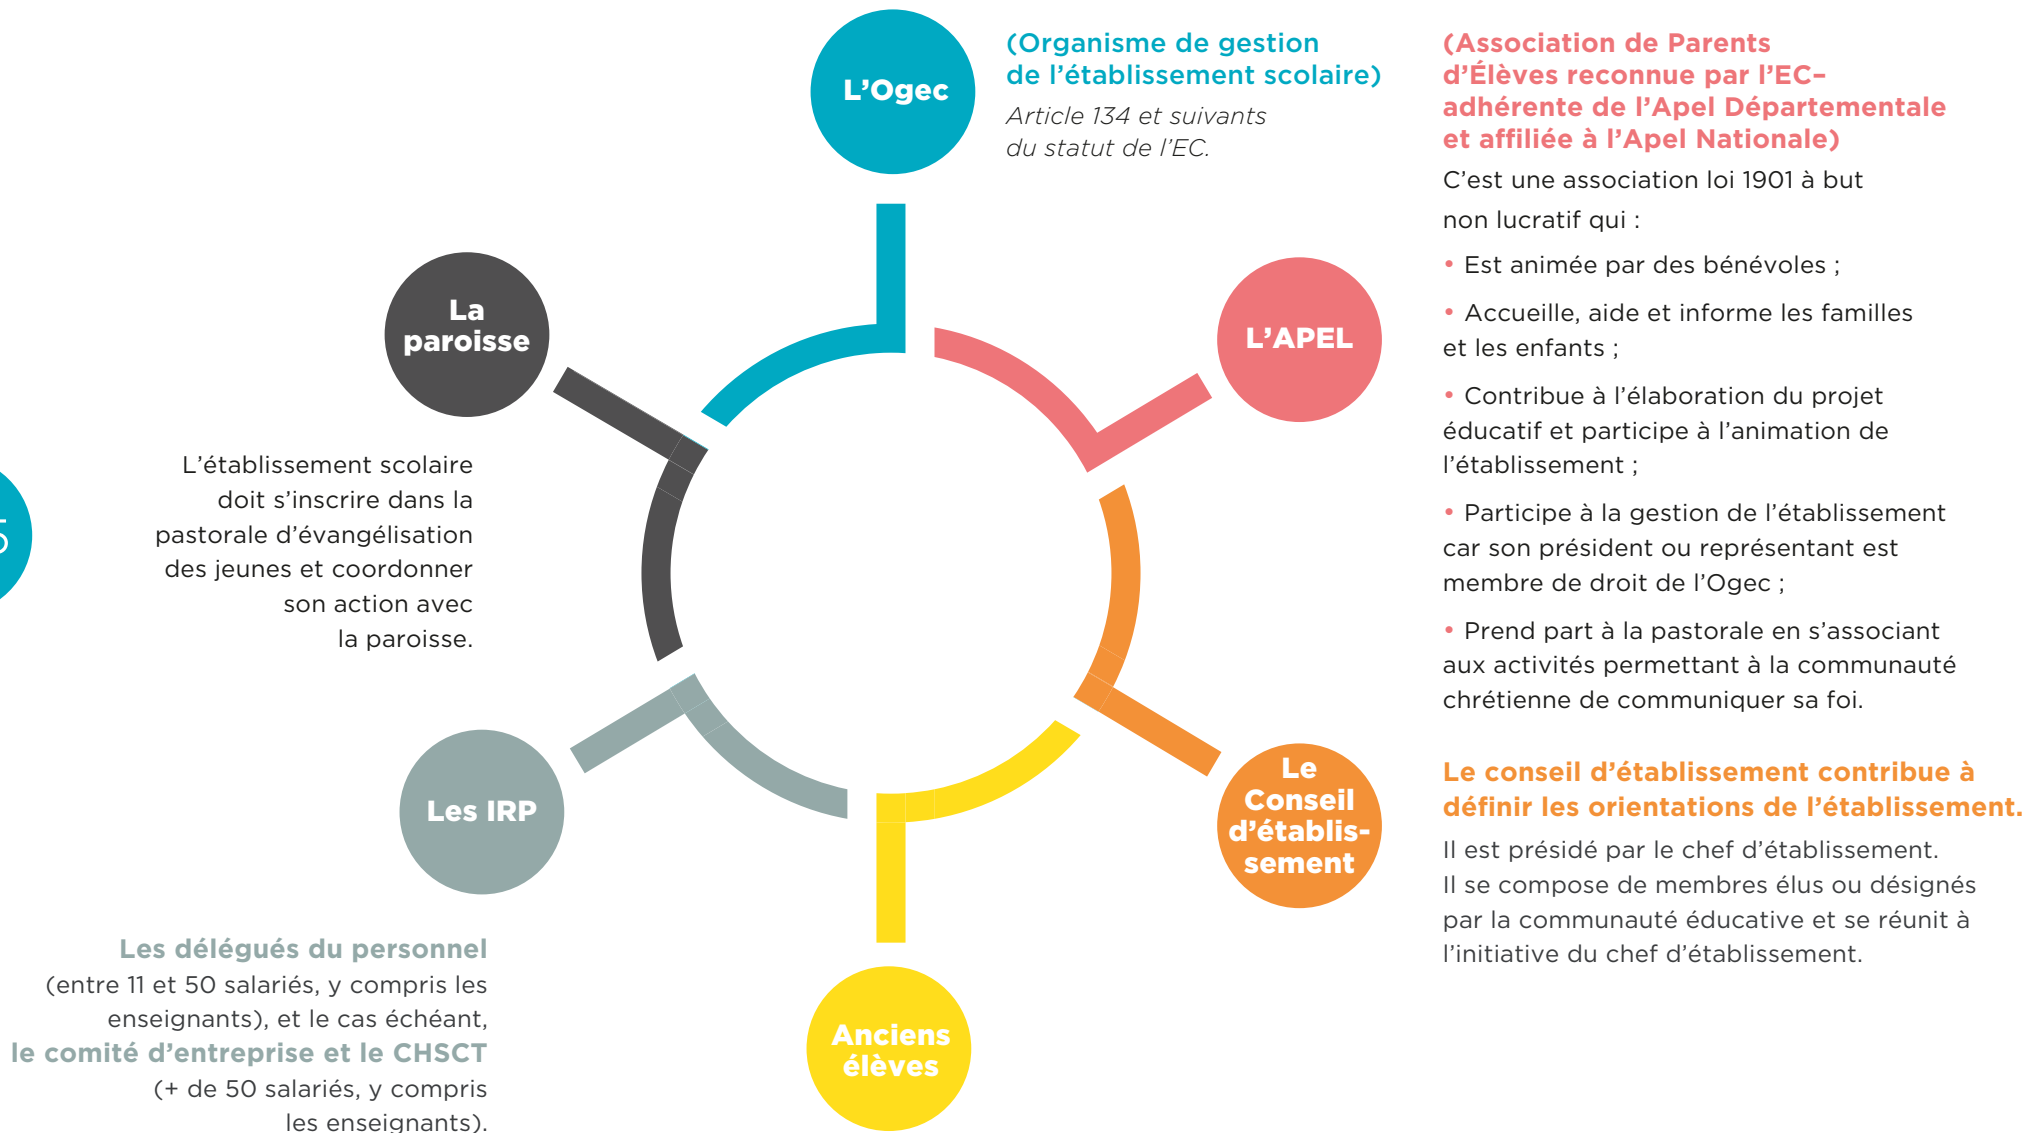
L’Ogec

(Organisme de gestion de l’établissement scolaire)

Article 134 et suivants du statut de l’EC.

(Association de Parents d’Élèves reconnue par l’EC– adhérente de l’Apel Départementale et affiliée à l’Apel Nationale)

C’est une association loi 1901 à but non lucratif qui :

• Est animée par des bénévoles ;

• Accueille, aide et informe les familles et les enfants ;

• Contribue à l’élaboration du projet éducatif et participe à l’animation de l’établissement ;

• Participe à la gestion de l’établissement car son président ou représentant est membre de droit de l’Ogec ;

• Prend part à la pastorale en s’associant aux activités permettant à la communauté chrétienne de communiquer sa foi.

La paroisse

L’APEL

L’établissement scolaire doit s’inscrire dans la pastorale d’évangélisation des jeunes et coordonner son action avec la paroisse.

Les IRP

Le Conseil d’établissement

Le conseil d’établissement contribue à définir les orientations de l’établissement.

Il est présidé par le chef d’établissement. Il se compose de membres élus ou désignés par la communauté éducative et se réunit à l’initiative du chef d’établissement.

Les délégués du personnel (entre 11 et 50 salariés, y compris les enseignants), et le cas échéant, le comité d’entreprise et le CHSCT (+ de 50 salariés, y compris les enseignants).

Anciens élèves